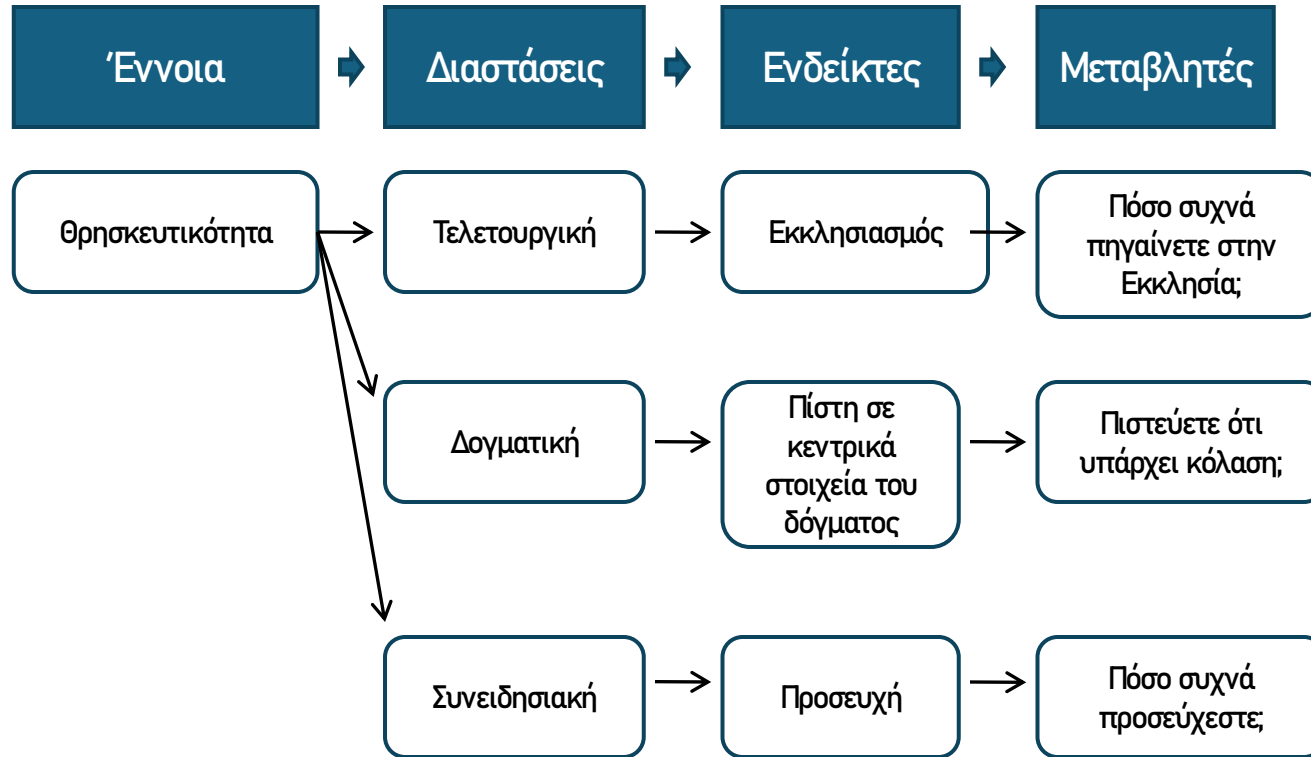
Έννοια

Διαστάσεις

Ενδείκτες

Μεταβλητές

Θρησκευτικότητα

Τελετουργική

Εκκλησιασμός

Πόσο συχνά πηγαίνετε στην Εκκλησία;

Δογματική

Πίστη σε κεντρικά στοιχεία του δόγματος

Πιστεύετε ότι υπάρχει κόλαση;

Συνειδησιακή

Προσευχή

Πόσο συχνά προσεύχεστε;